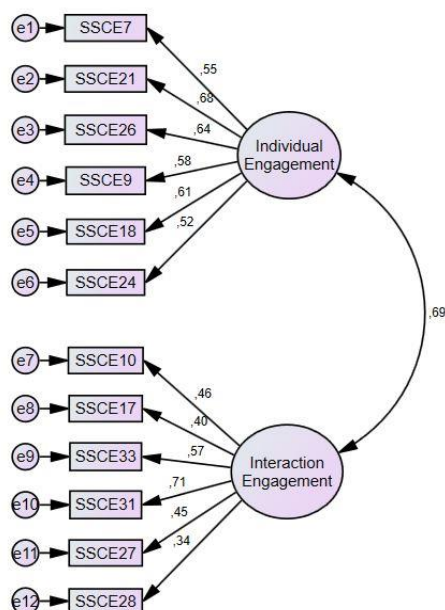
e1 SSCE7
e2 SSCE21
e3 SSCE26
e4 SSCE9
e5 SSCE18
e6 SSCE24

,55
,68
,64
,58
,61
,52

Individual Engagement

,69

e7 SSCE10
e8 SSCE17
e9 SSCE33
e10 SSCE31
e11 SSCE27
e12 SSCE28

,46
,40
,57
,71
,45
,34

Interaction Engagement